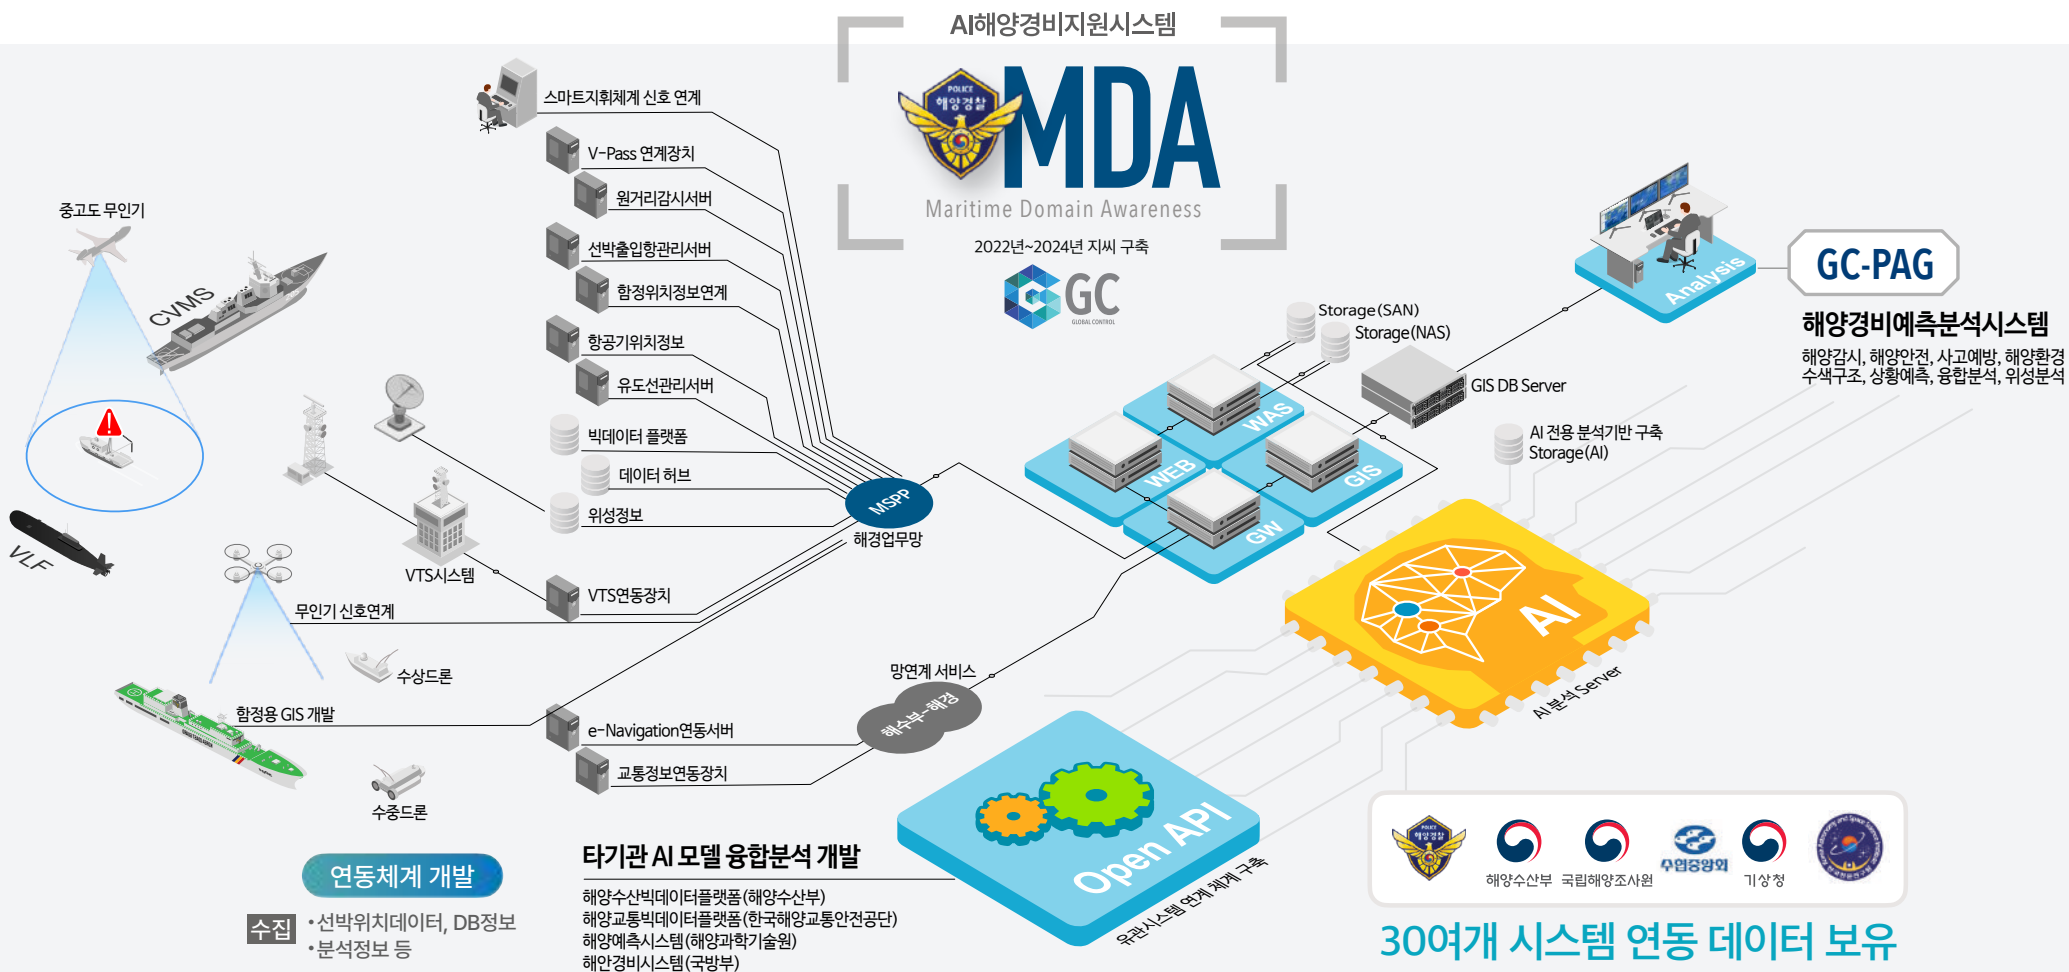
AI해양경비지원시스템

POLICE 해양경찰

MDA

Maritime Domain Awareness

2022년~2024년 지씨 구축

GC GLOBAL CONTROL

스마트지휘체계 신호 연계

V-Pass 연계장치

원거리감시서버

선박출입항관리서버

함정위치정보연계

항공기위치정보

유도선관리서버

빅데이터 플랫폼

데이터 허브

위성정보

MSPP

해경업무망

VTS연동장치

e-Navigation연동서버

교통정보연동장치

망연계 서비스

해수부-해경

중고도 무인기

CVMS

VLF

VTS시스템

무인기 신호연계

수상드론

함정용 GIS 개발

수중드론

연동체계 개발

수집 •선박위치데이터, DB정보
•분석정보 등

타기관 AI 모델 융합분석 개발

해양수산빅데이터플랫폼(해양수산부)
해양교통빅데이터플랫폼(한국해양교통안전공단)
해양예측시스템(해양과학기술원)
해안경비시스템(국방부)

Storage(SAN)

Storage(NAS)

GIS DB Server

WAS

WEB

GIS

GW

AI 전용 분석기반 구축
Storage(AI)

AI

AI 분석 Server

Open API

유관시스템 연계 체계 구축

Analysis

GC-PAG

해양경비예측분석시스템

해양감시, 해양안전, 사고예방, 해양환경
수색구조, 상황예측, 융합분석, 위성분석

해양수산부 국립해양조사원 수협중앙회 기상청

30여개 시스템 연동 데이터 보유